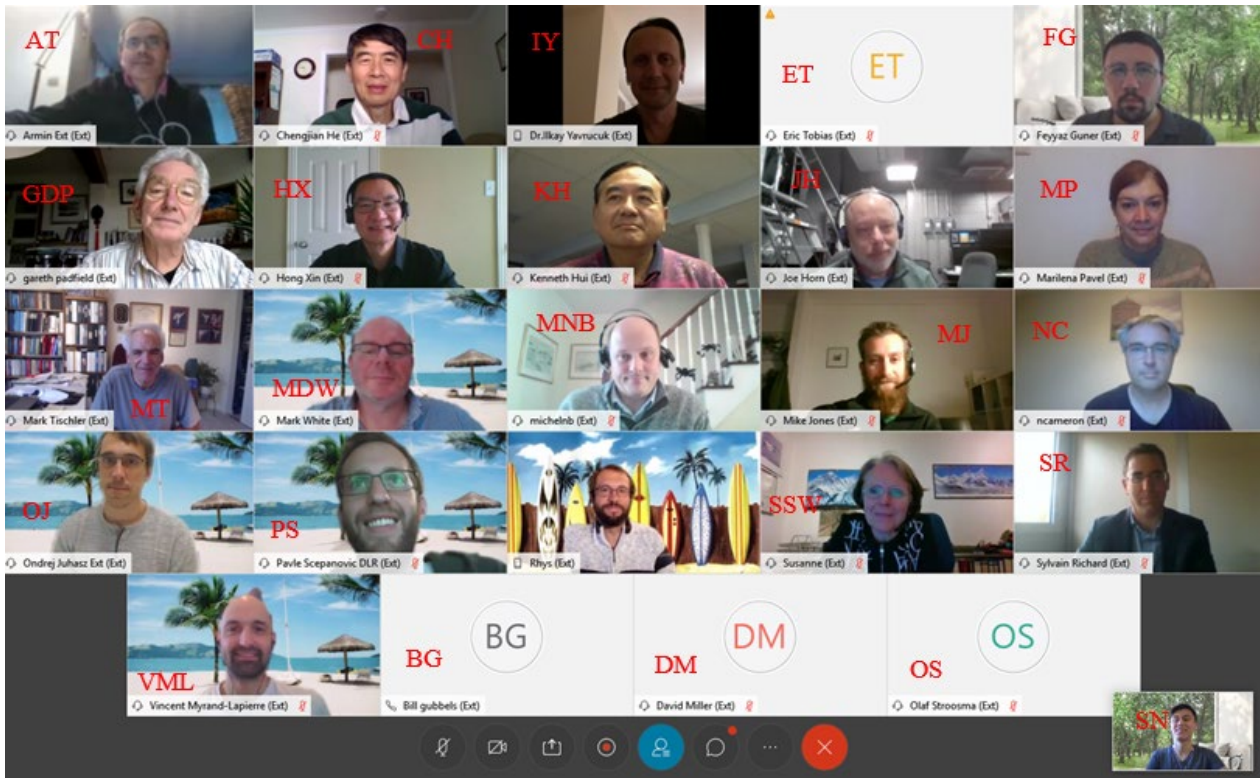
AT
Armin Ext (Ext)

CH
Chengjian He (Ext)

IY
Dr.Ilkay Yavrucuk (Ext)

ET
ET
Eric Tobias (Ext)

FG
Feyyaz Guner (Ext)

GDP
gareth padfield (Ext)

HX
Hong Xin (Ext)

KH
Kenneth Hui (Ext)

JH
Joe Horn (Ext)

MP
Marilena Pavel (Ext)

MT
Mark Tischler (Ext)

MDW
Mark White (Ext)

MNB
michelnb (Ext)

MJ
Mike Jones (Ext)

NC
ncameron (Ext)

OJ
Ondrej Juhasz Ext (Ext)

PS
Pavle Scepanovic DLR (Ext)

Rhys (Ext)

SSW
Susanne (Ext)

SR
Sylvain Richard (Ext)

VML
Vincent Myrand-Lapierre (Ext)

BG
BG
Bill gubbels (Ext)

DM
DM
David Miller (Ext)

OS
OS
Olaf Stroosma (Ext)

SN